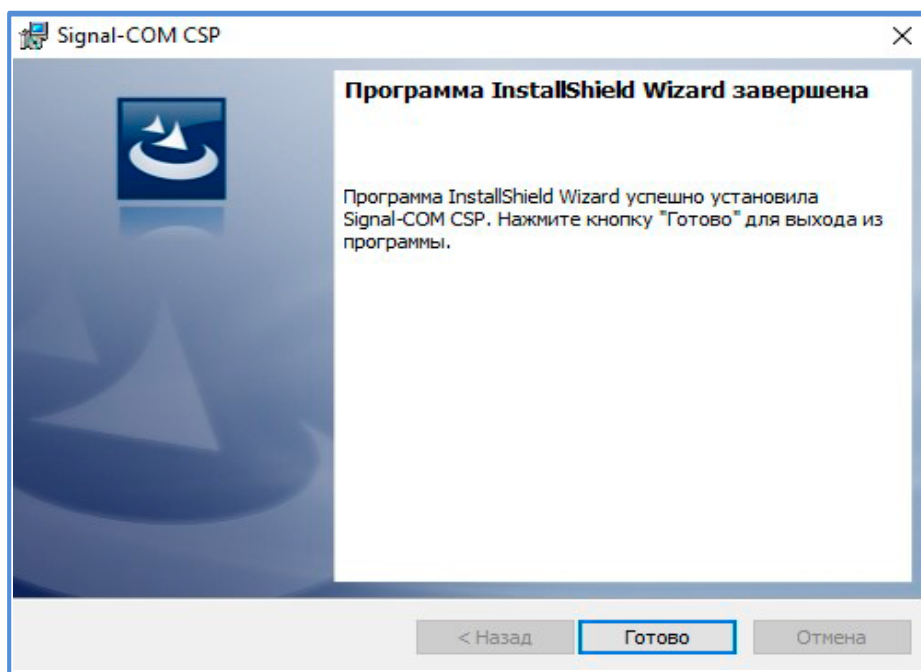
Signal-COM CSP

×

Программа InstallShield Wizard завершена

Программа InstallShield Wizard успешно установила Signal-COM CSP. Нажмите кнопку "Готово" для выхода из программы.

< Назад

Готово

Отмена